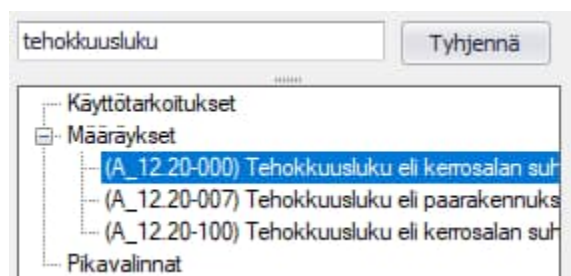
tehokkuusluku

Tyhjennä

Käyttötarkoitukset
Määräykset
(A_12.20-000) Tehokkuusluku eli kerrosalan suh
(A_12.20-007) Tehokkuusluku eli paarakennuks
(A_12.20-100) Tehokkuusluku eli kerrosalan suh
Pikavalinnat